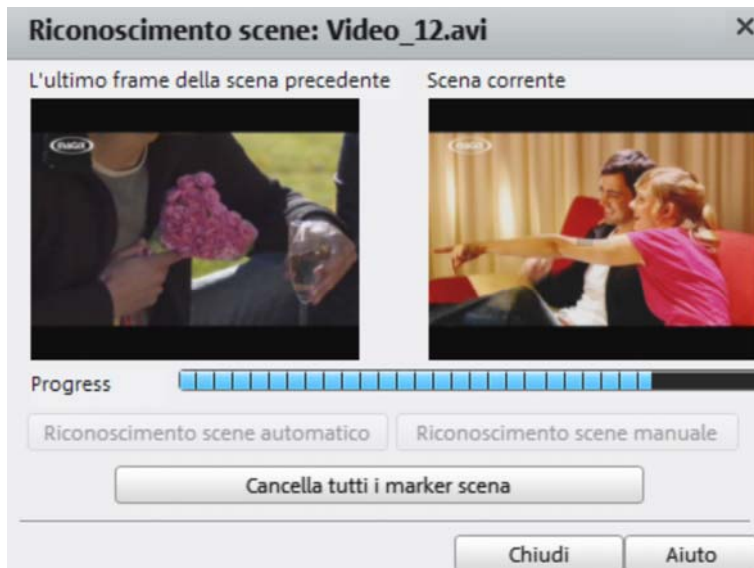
Riconoscimento scene: Video_12.avi

×

L'ultimo frame della scena precedente

Scena corrente

MAGIX

MAGIX

Progress

Riconoscimento scene automatico

Riconoscimento scene manuale

Cancella tutti i marker scena

Chiudi

Aiuto